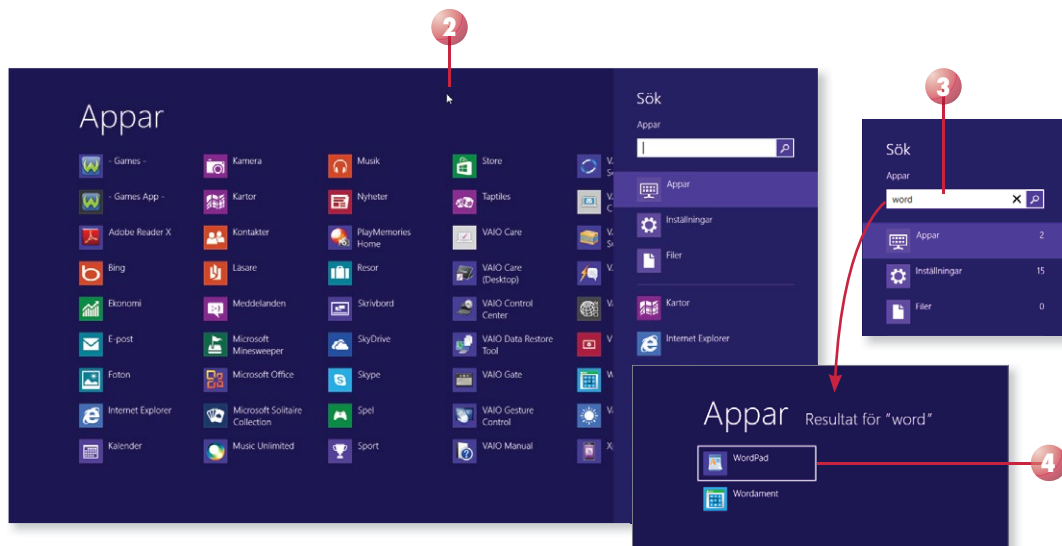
2

Appar

- Games -
- Games App -
Adobe Reader X
Bing
Ekonomi
E-post
Foton
Internet Explorer
Kalender

Kamera
Kartor
Kontakter
Läsare
Meddelanden
Microsoft Minesweeper
Microsoft Office
Microsoft Solitaire Collection
Music Unlimited

Musik
Nyheter
PlayMemories Home
Resor
Skrivbord
SkyDrive
Skype
Spel
Sport

Store
Taptiles
VAIO Care
VAIO Care (Desktop)
VAIO Control Center
VAIO Data Restore Tool
VAIO Gate
VAIO Gesture Control
VAIO Manual

V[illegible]
V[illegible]
V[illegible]
V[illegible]
V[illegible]
V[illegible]
W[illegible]
W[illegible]
X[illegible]

Sök
Appar
Appar
Inställningar
Filer
Kartor
Internet Explorer

3

Sök
Appar
word
Appar 2
Inställningar 15
Filer 0

Appar Resultat för "word"
WordPad
Wordament

4